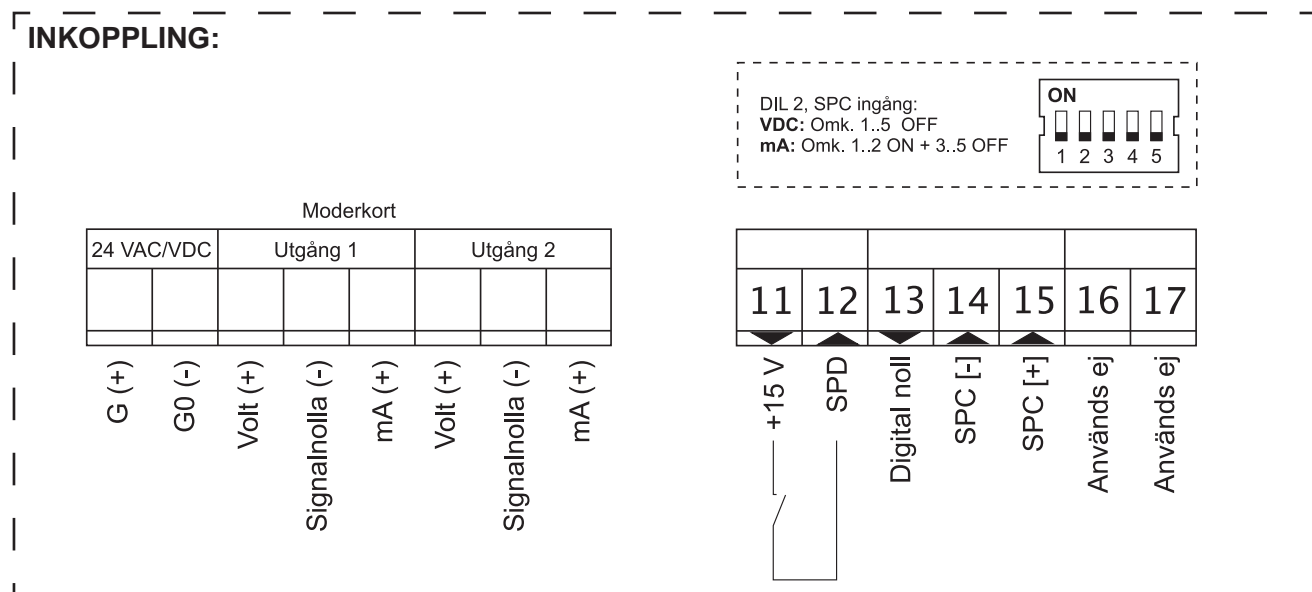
INKOPPLING:

DIL 2, SPC ingång:
VDC: Omk. 1..5 OFF
mA: Omk. 1..2 ON + 3..5 OFF

ON
1 2 3 4 5

Moderkort

| 24 VAC/VDC | | Utgång 1 | | | Utgång 2 | | |
|---|---|---|---|---|---|---|---|
| G (+) | G0 (-) | Volt (+) | Signalnolla (-) | mA (+) | Volt (+) | Signalnolla (-) | mA (+) |

| 11 | 12 | 13 | 14 | 15 | 16 | 17 |
|---|---|---|---|---|---|---|
| +15 V | SPD | Digital noll | SPC [-] | SPC [+] | Används ej | Används ej |